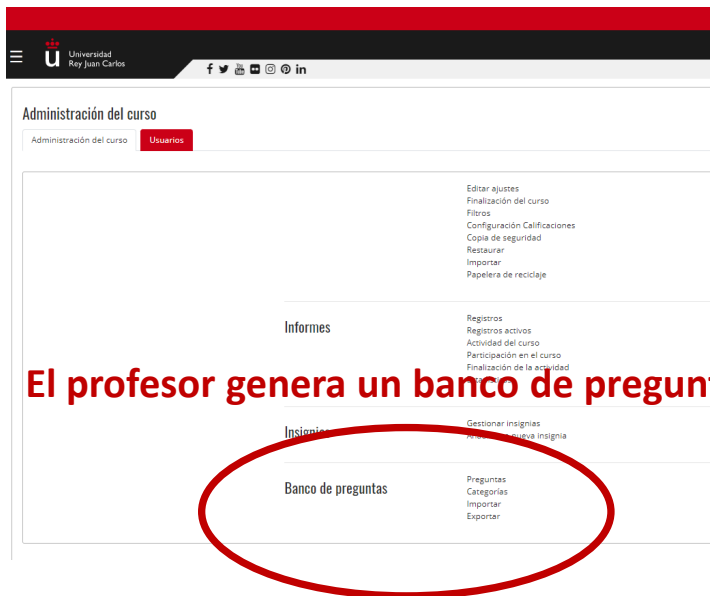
Universidad Rey Juan Carlos

Administración del curso

Administración del curso | Usuarios

Editar ajustes
Finalización del curso
Filtros
Configuración Calificaciones
Copia de seguridad
Restaurar
Importar
Papelera de reciclaje

Informes

Registros
Registros activos
Actividad del curso
Participación en el curso
Finalización de la actividad
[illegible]

El profesor genera un banco de pregunt

Insignias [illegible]

Gestionar insignias
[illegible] nueva insignia

Banco de preguntas

Preguntas
Categorías
Importar
Exportar